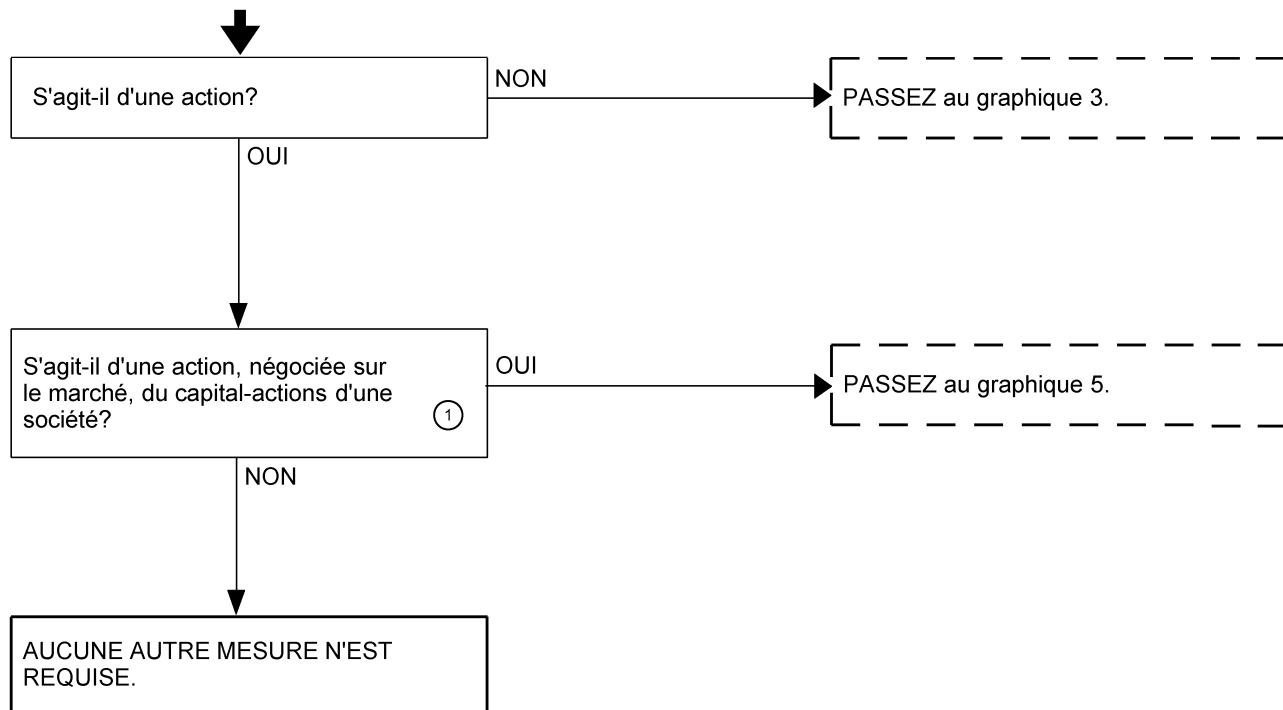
S'agit-il d'une action?

NON

PASSEZ au graphique 3.

OUI

S'agit-il d'une action, négociée sur le marché, du capital-actions d'une société? (1)

OUI

PASSEZ au graphique 5.

NON

AUCUNE AUTRE MESURE N'EST REQUISE.